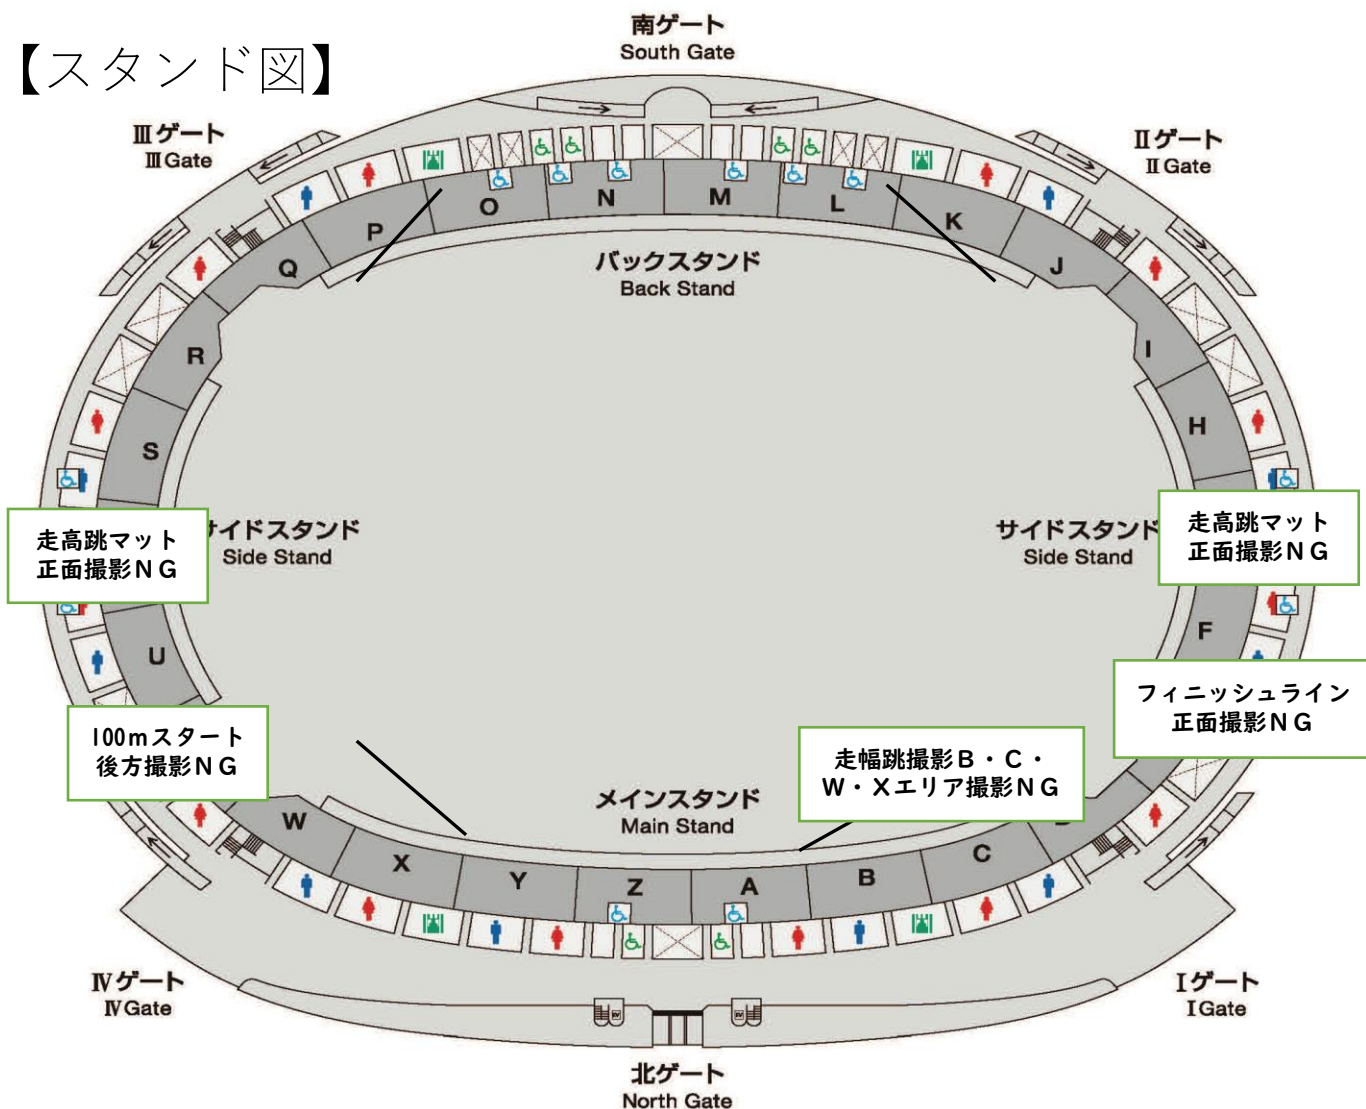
【スタンド図】

南ゲート
South Gate

Ⅲゲート
Ⅲ Gate

Ⅱゲート
Ⅱ Gate

O N M L K J P Q R S I H F U W X Y Z A B C

バックスタンド
Back Stand

サイドスタンド
Side Stand

サイドスタンド
Side Stand

走高跳マット
正面撮影ＮＧ

走高跳マット
正面撮影ＮＧ

フィニッシュライン
正面撮影ＮＧ

100mスタート
後方撮影ＮＧ

走幅跳撮影Ｂ・Ｃ・
Ｗ・Ｘエリア撮影ＮＧ

メインスタンド
Main Stand

Ⅳゲート
Ⅳ Gate

Ⅰゲート
Ⅰ Gate

北ゲート
North Gate